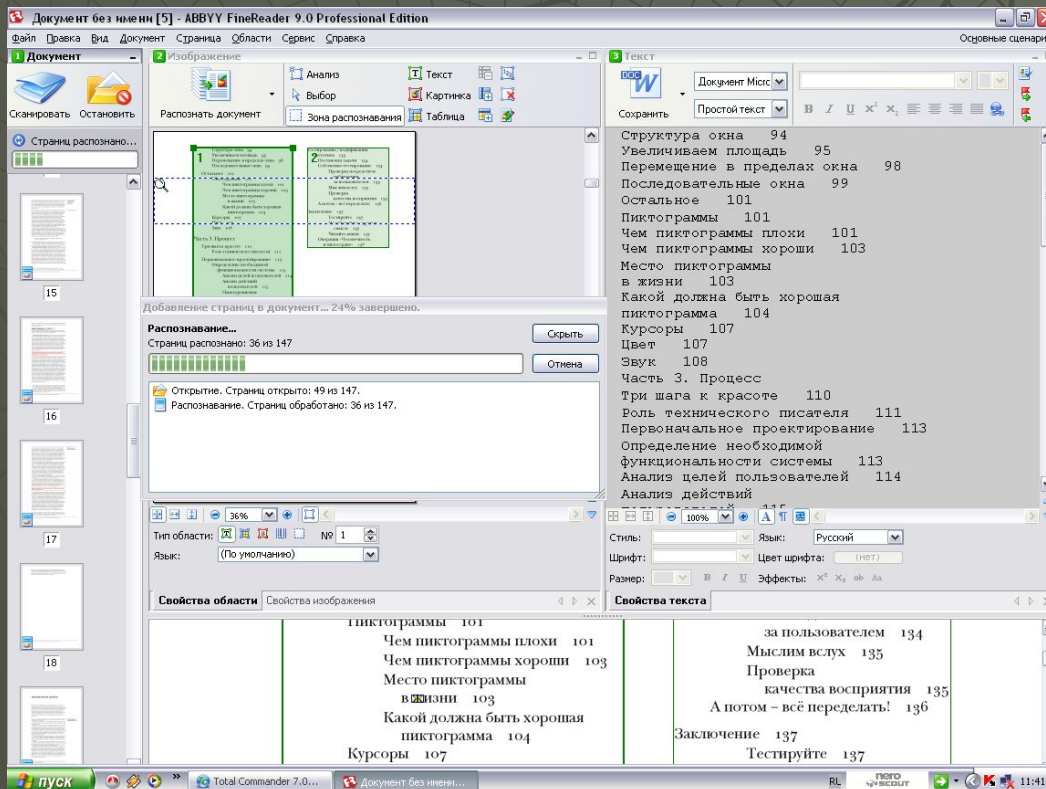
Документ без имени [5] - ABBYY FineReader 9.0 Professional Edition

Файл Правка Вид Документ Страница Области Сервис Справка

Основные сценарии

1 Документ

Сканировать Остановить

Страниц распознано...

15

16

17

18

2 Изображение

Распознать документ

Анализ

Выбор

Зона распознавания

Текст

Картинка

Таблица

Добавление страниц в документ... 24% завершено.

Распознавание...

Страниц распознано: 36 из 147

Скрыть

Отмена

Открытие. Страниц открыто: 49 из 147.

Распознавание. Страниц обработано: 36 из 147.

36%

Тип области:

№ 1

Язык: (По умолчанию)

Свойства области Свойства изображения

3 Текст

Сохранить

Документ Micro

Простой текст

Структура окна 94
Увеличиваем площадь 95
Перемещение в пределах окна 98
Последовательные окна 99
Остальное 101
Пиктограммы 101
Чем пиктограммы плохи 101
Чем пиктограммы хороши 103
Место пиктограммы
в жизни 103
Какой должна быть хорошая
пиктограмма 104
Курсоры 107
Цвет 107
Звук 108
Часть 3. Процесс
Три шага к красоте 110
Роль технического писателя 111
Первоначальное проектирование 113
Определение необходимой
функциональности системы 113
Анализ целей пользователей 114
Анализ действий

100%

Стиль:

Язык: Русский

Шрифт:

Цвет шрифта: (нет)

Размер:

Эффекты: $X^2$ $X_2$ ab Aa

Свойства текста

Пиктограммы 101
Чем пиктограммы плохи 101
Чем пиктограммы хороши 103
Место пиктограммы
в жизни 103
Какой должна быть хорошая
пиктограмма 104
Курсоры 107

за пользователем 134
Мыслим вслух 135
Проверка
качества восприятия 135
А потом – всё переделать! 136
Заключение 137
Тестируйте 137

пуск

Total Commander 7.0...

Документ без имени...

RL

nero scout

11:41